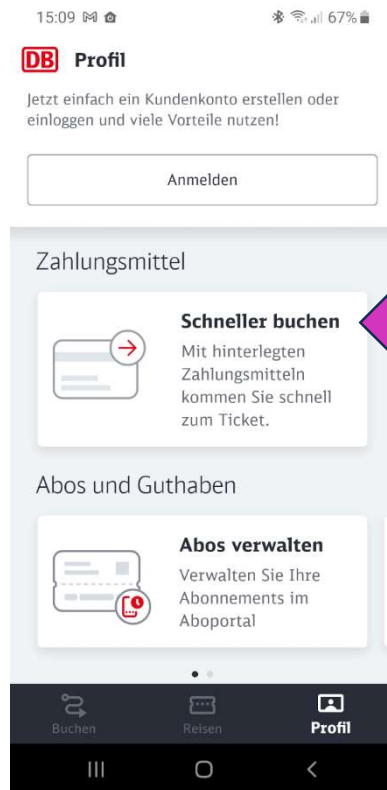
15:09 67%

DB Profil

Jetzt einfach ein Kundenkonto erstellen oder einloggen und viele Vorteile nutzen!

Anmelden

Zahlungsmittel

Schneller buchen
Mit hinterlegten Zahlungsmitteln kommen Sie schnell zum Ticket.

Abos und Guthaben

Abos verwalten
Verwalten Sie Ihre Abonnements im Aboportal

Buchen
Reisen
Profil